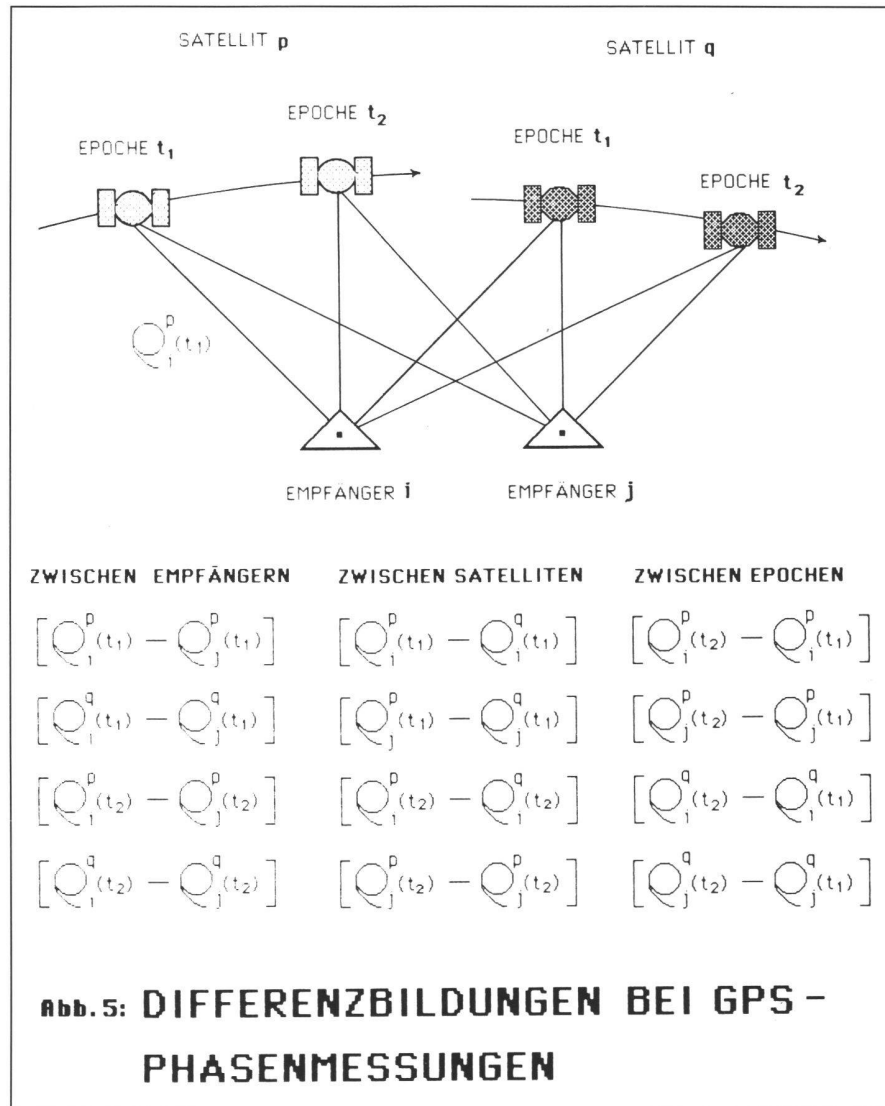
SATELLIT p

SATELLIT q

EPOCHE $t_1$

EPOCHE $t_2$

EPOCHE $t_1$

EPOCHE $t_2$

$\varphi_i^p(t_1)$

EMPFÄNGER i

EMPFÄNGER j

ZWISCHEN EMPFÄNGERN

$\left[\varphi_i^p(t_1) - \varphi_j^p(t_1)\right]$

$\left[\varphi_i^q(t_1) - \varphi_j^q(t_1)\right]$

$\left[\varphi_i^p(t_2) - \varphi_j^p(t_2)\right]$

$\left[\varphi_i^q(t_2) - \varphi_j^q(t_2)\right]$

ZWISCHEN SATELLITEN

$\left[\varphi_i^p(t_1) - \varphi_i^q(t_1)\right]$

$\left[\varphi_j^p(t_1) - \varphi_j^q(t_1)\right]$

$\left[\varphi_i^p(t_2) - \varphi_i^q(t_2)\right]$

$\left[\varphi_j^p(t_2) - \varphi_j^p(t_2)\right]$

ZWISCHEN EPOCHEN

$\left[\varphi_i^p(t_2) - \varphi_i^p(t_1)\right]$

$\left[\varphi_j^p(t_2) - \varphi_j^p(t_1)\right]$

$\left[\varphi_i^q(t_2) - \varphi_i^q(t_1)\right]$

$\left[\varphi_j^q(t_2) - \varphi_j^q(t_1)\right]$

Abb. 5: DIFFERENZBILDUNGEN BEI GPS - PHASENMESSUNGEN